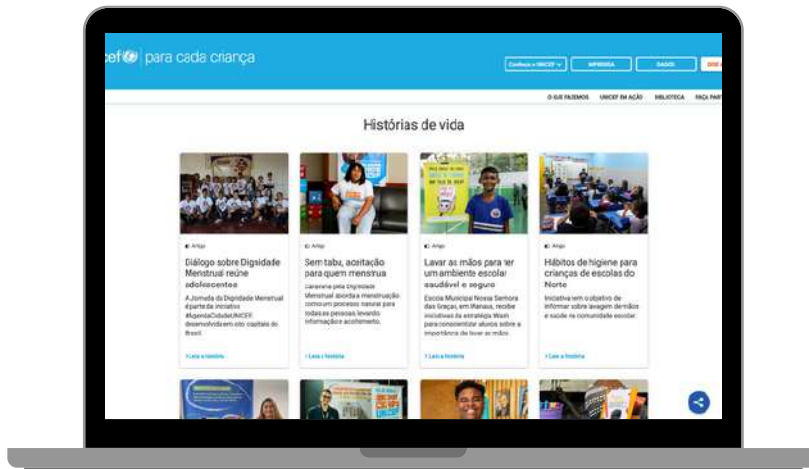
cef | para cada criança

Conheça o UNICEF | IMPRENSA | DADOS | DOE

O QUE FAZEMOS | UNICEF EM AÇÃO | BIBLIOTECA | FAÇA PART

Histórias de vida

Artigo
Diálogo sobre Dignidade Menstrual reúne adolescentes
A Jornada da Dignidade Menstrual é parte da iniciativa #AgendaCidadeUNICEF desenvolvida em oito capitais do Brasil
> Leia a história

Artigo
Sem tabu, aceitação para quem menstrua
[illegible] pela Dignidade Menstrual aborda a menstruação como um processo natural para todas as pessoas levando informação e acolhimento
> Leia a história

Artigo
Lavar as mãos para ter um ambiente escolar saudável e seguro
Escola Municipal Nossa Senhora das Graças, em Manaus, recebe iniciativas da estratégia Wash para conscientizar alunos sobre a importância de lavar as mãos
> Leia a história

Artigo
Hábitos de higiene para crianças de escolas do Norte
Iniciativa tem o objetivo de informar sobre lavagem de mãos e saúde na comunidade escolar
> Leia a história